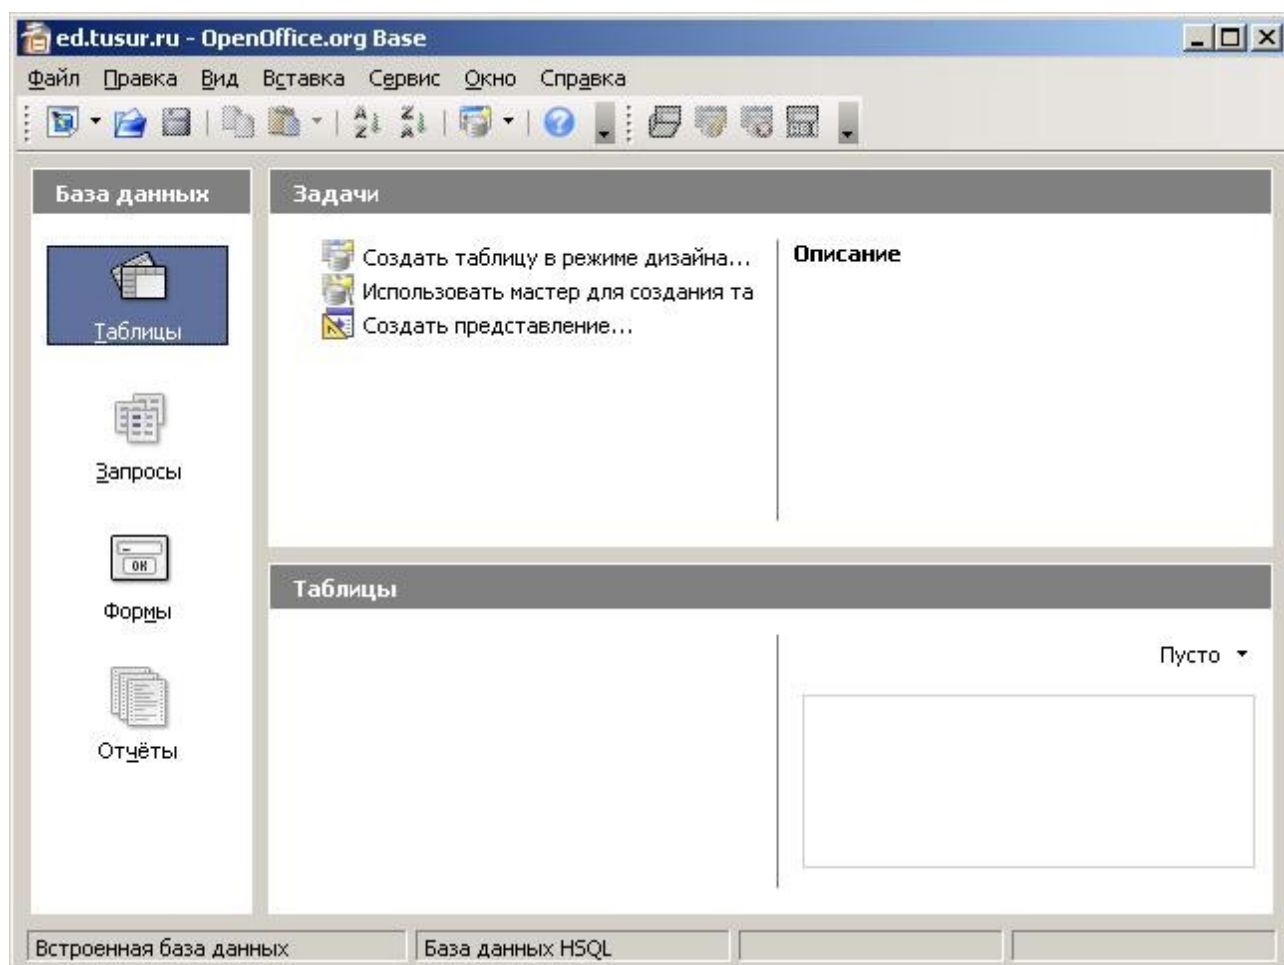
ed.tusur.ru - OpenOffice.org Base

Файл Правка Вид Вставка Сервис Окно Справка

База данных

Таблицы

Запросы

OK

Формы

Отчёты

Задачи

Создать таблицу в режиме дизайна...
Использовать мастер для создания та
Создать представление...

Описание

Таблицы

Пусто

Встроенная база данных | База данных HSQL